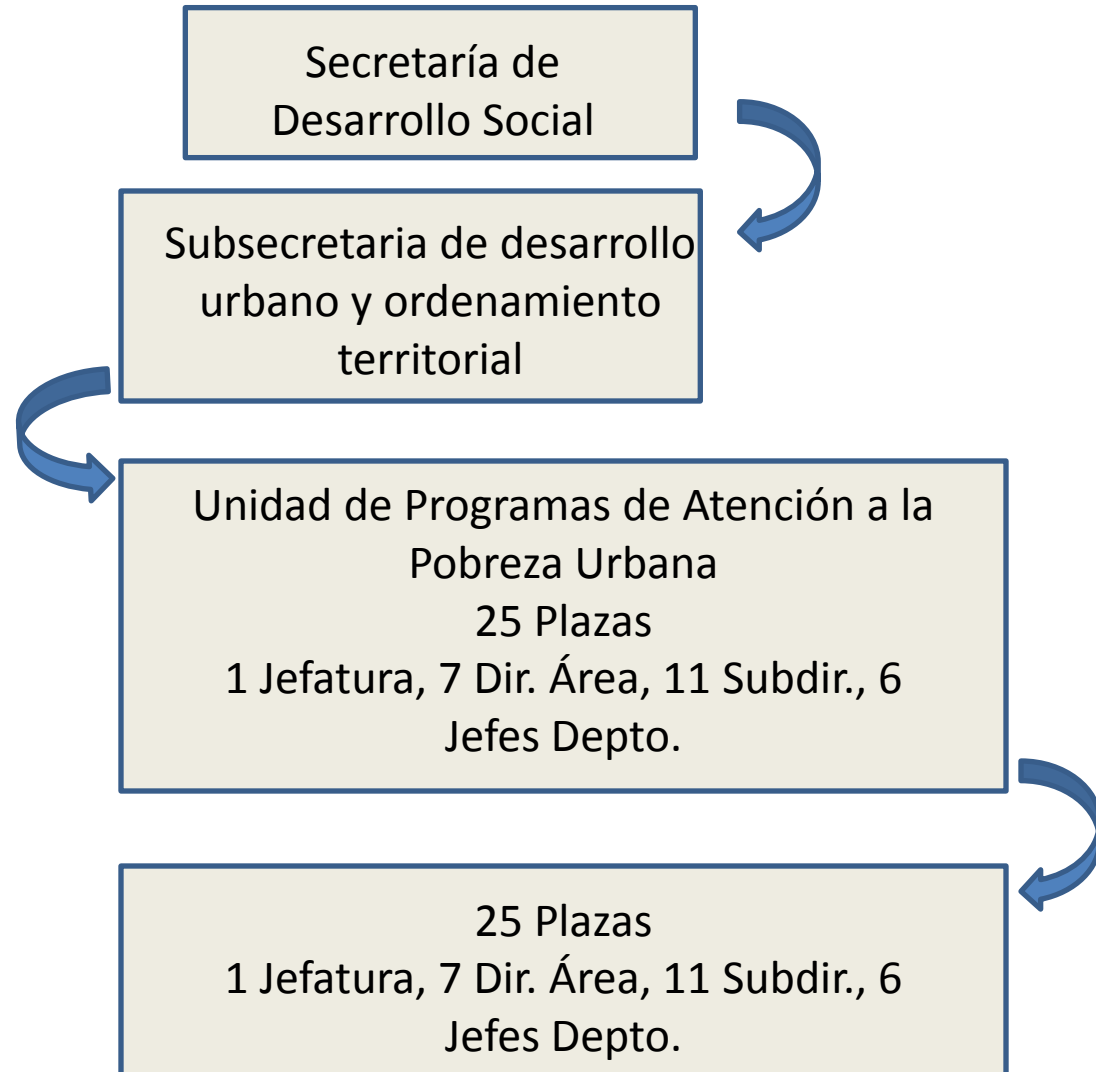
Secretaría de Desarrollo Social

Subsecretaria de desarrollo urbano y ordenamiento territorial

Unidad de Programas de Atención a la Pobreza Urbana
25 Plazas
1 Jefatura, 7 Dir. Área, 11 Subdir., 6 Jefes Depto.

25 Plazas
1 Jefatura, 7 Dir. Área, 11 Subdir., 6 Jefes Depto.